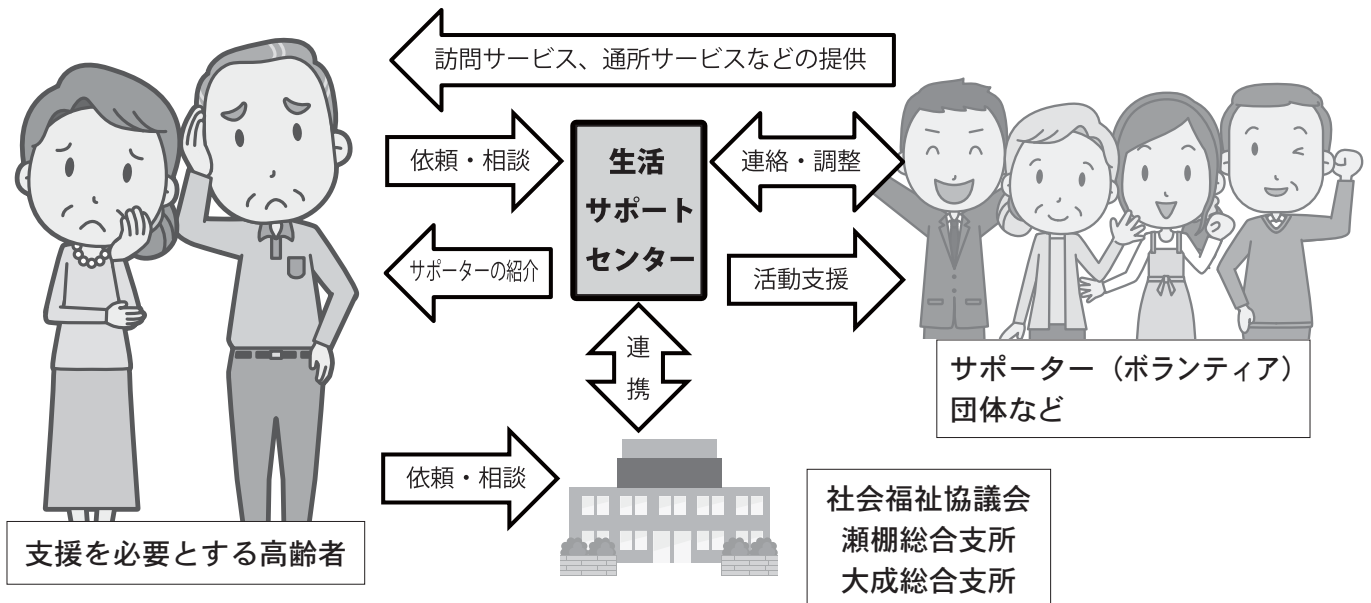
訪問サービス、通所サービスなどの提供

依頼・相談

生活
サポート
センター

連絡・調整

サポーターの紹介

活動支援

連
携

サポーター（ボランティア）
団体など

依頼・相談

社会福祉協議会
瀬棚総合支所
大成総合支所

支援を必要とする高齢者